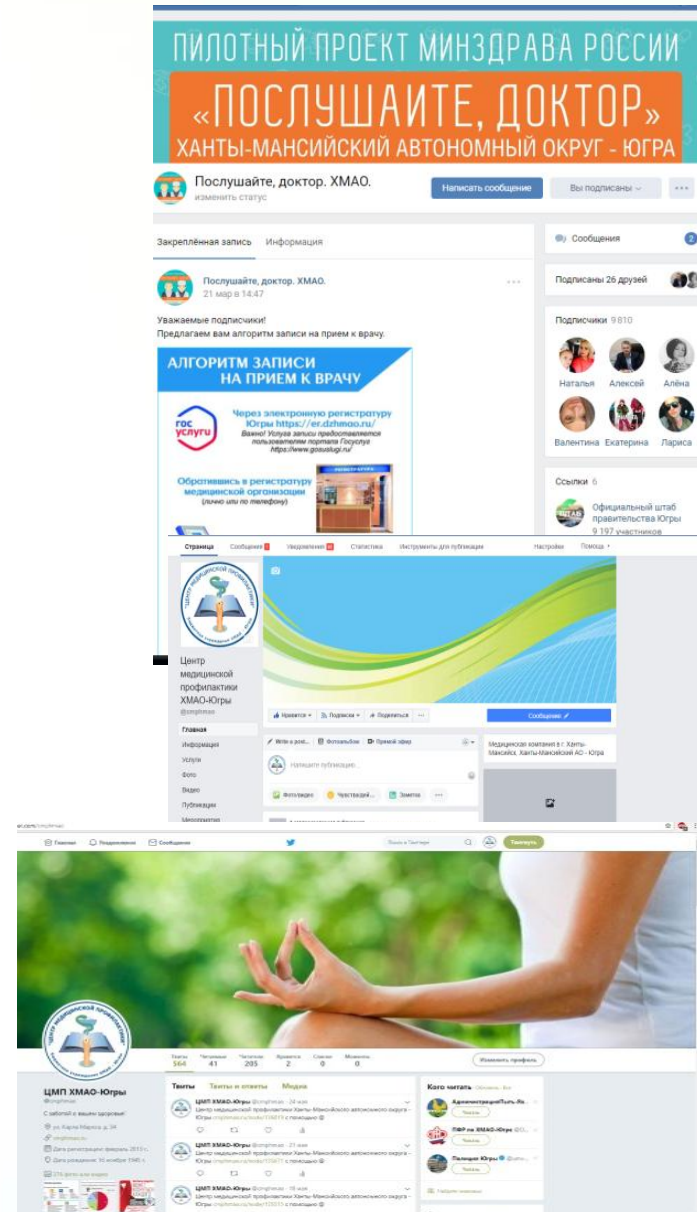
ПИЛОТНЫЙ ПРОЕКТ МИНЗДРАВА РОССИИ
«ПОСЛУШАЙТЕ, ДОКТОР»
ХАНТЫ-МАНСИЙСКИЙ АВТОНОМНЫЙ ОКРУГ - ЮГРА

Послушайте, доктор. ХМАО.
изменить статус
Написать сообщение
Вы подписаны
...

Закреплённая запись Информация

Послушайте, доктор. ХМАО.
21 мар в 14:47

Уважаемые подписчики!
Предлагаем вам алгоритм записи на прием к врачу.

АЛГОРИТМ ЗАПИСИ НА ПРИЕМ К ВРАЧУ
гос услуги
Через электронную регистратуру Югры https://er.dzhmao.ru/
Важно! Услуга записи предоставляется пользователям портала Госуслуг https://www.gosuslugi.ru/
Обратившись в регистратуру медицинской организации (лично или по телефону)

Сообщения 2
Подписаны 26 друзей
Подписчики 9 810
Наталья Алексей Алёна
Валентина Екатерина Лариса
Ссылки 6
Официальный штаб правительства Югры
9 197 участников

Страница Сообщения Уведомления Статистика Инструменты для публикации Настройки Помощь

Центр медицинской профилактики ХМАО-Югры
@cmphmao
Главная
Информация
Услуги
Фото
Видео
Публикации
Мероприятия

Нравится Подписаться Поделиться ...
Сообщение
Write a post... Фото/видео Прямой эфир
Напишите публикацию...
Фото/видео Чувства/дей... Заметка ...
Медицинская компания в г. Ханты-Мансийск, Ханты-Мансийский АО - Югра

Главная Уведомления Сообщения
Поиск в Твиттере
Твитнуть

Твиты 564 Читаемые 41 Читатели 205 Нравится 2 Списки 0 Моменты 0
Изменить профиль

ЦМП ХМАО-Югры
@cmphmao
С заботой о вашем здоровье!
ул. Карла Маркса, д. 34
cmphmao.ru
Дата регистрации: февраль 2015 г.
Дата рождения: 16 ноября 1945 г.
276 фото или видео

Твиты Твиты и ответы Медиа
ЦМП ХМАО-Югры @cmphmao · 24 мая
Центр медицинской профилактики Ханты-Мансийского автономного округа - Югры cmphmao.ru/node/135019 с помощью
ЦМП ХМАО-Югры @cmphmao · 23 мая
Центр медицинской профилактики Ханты-Мансийского автономного округа - Югры cmphmao.ru/node/135017 с помощью
ЦМП ХМАО-Югры @cmphmao · 18 мая
Центр медицинской профилактики Ханты-Мансийского автономного округа - Югры cmphmao.ru/node/135015 с помощью

Кого читать Обновить · Все
АдминистрацияГорХа...
Читать
ПФР по ХМАО-Югре
Читать
Полиция Югры
Читать
Найдите знакомых